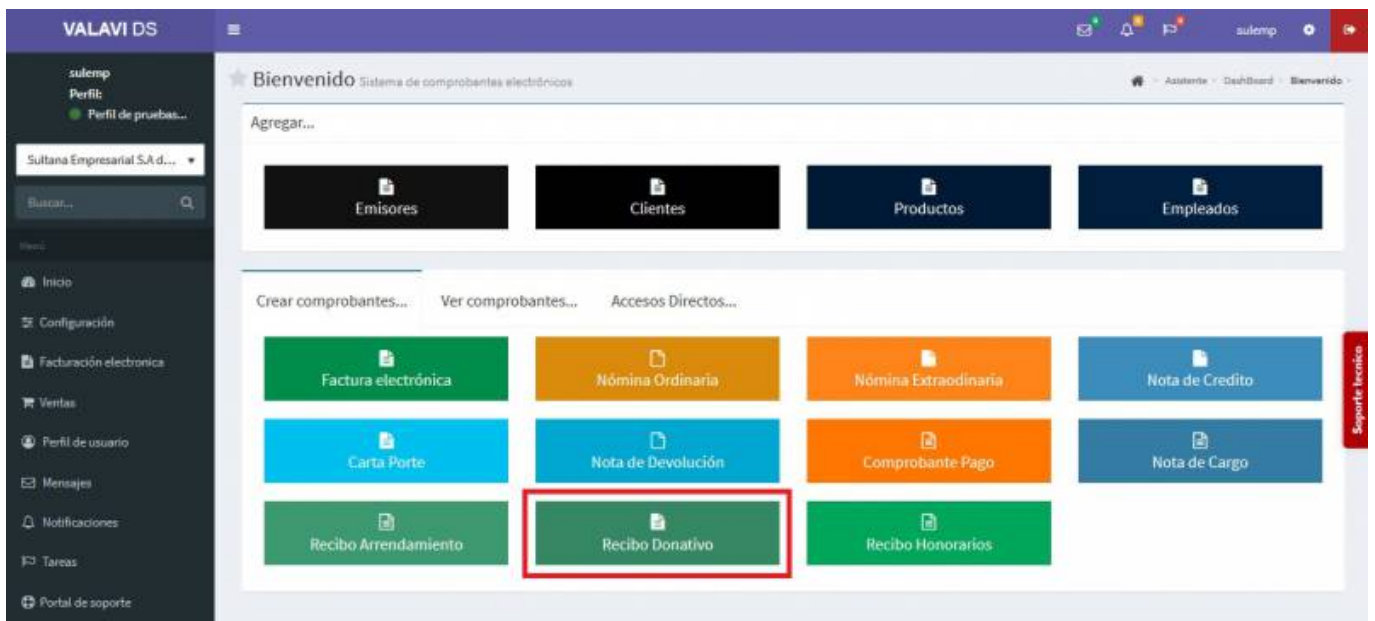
VALAVI DS

sulemp

sulemp
Perfil:
Perfil de pruebas...

Sultana Empresarial S.A d...

Buscar...

Menú

Inicio
Configuración
Facturación electronica
Ventas
Perfil de usuario
Mensajes
Notificaciones
Tareas
Portal de soporte

Bienvenido Sistema de comprobantes electrónicos

Asistente - DashBoard - Bienvenido

Agregar...

Emisores
Clientes
Productos
Empleados

Crear comprobantes...
Ver comprobantes...
Accesos Directos...

Factura electrónica
Nómina Ordinaria
Nómina Extraodinaria
Nota de Credito
Carta Porte
Nota de Devolución
Comprobante Pago
Nota de Cargo
Recibo Arrendamiento
Recibo Donativo
Recibo Honorarios

Soporte tecnico